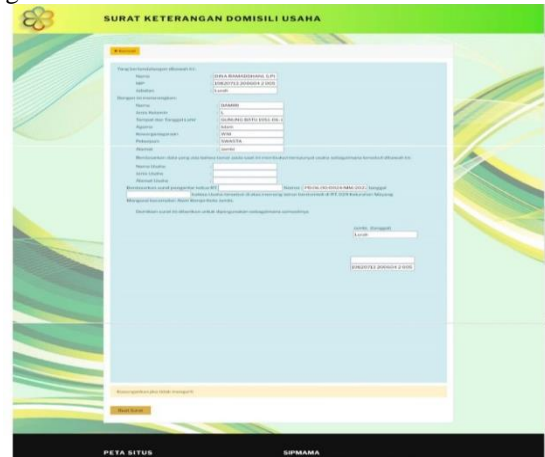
SURAT KETERANGAN DOMISILI USAHA

Kembali

Yang bertandatangan dibawah ini :
Nama
NIP
Jabatan
Dengan ini menerangkan :
Nama
Jenis Kelamin
Tempat dan Tanggal Lahir
Agama
Kewarganegaraan
Pekerjaan
Alamat

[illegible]

Nama Usaha
Jenis Usaha
Alamat Usaha

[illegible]

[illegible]

Lurah

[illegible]

PETA SITUS

SIPMAMA